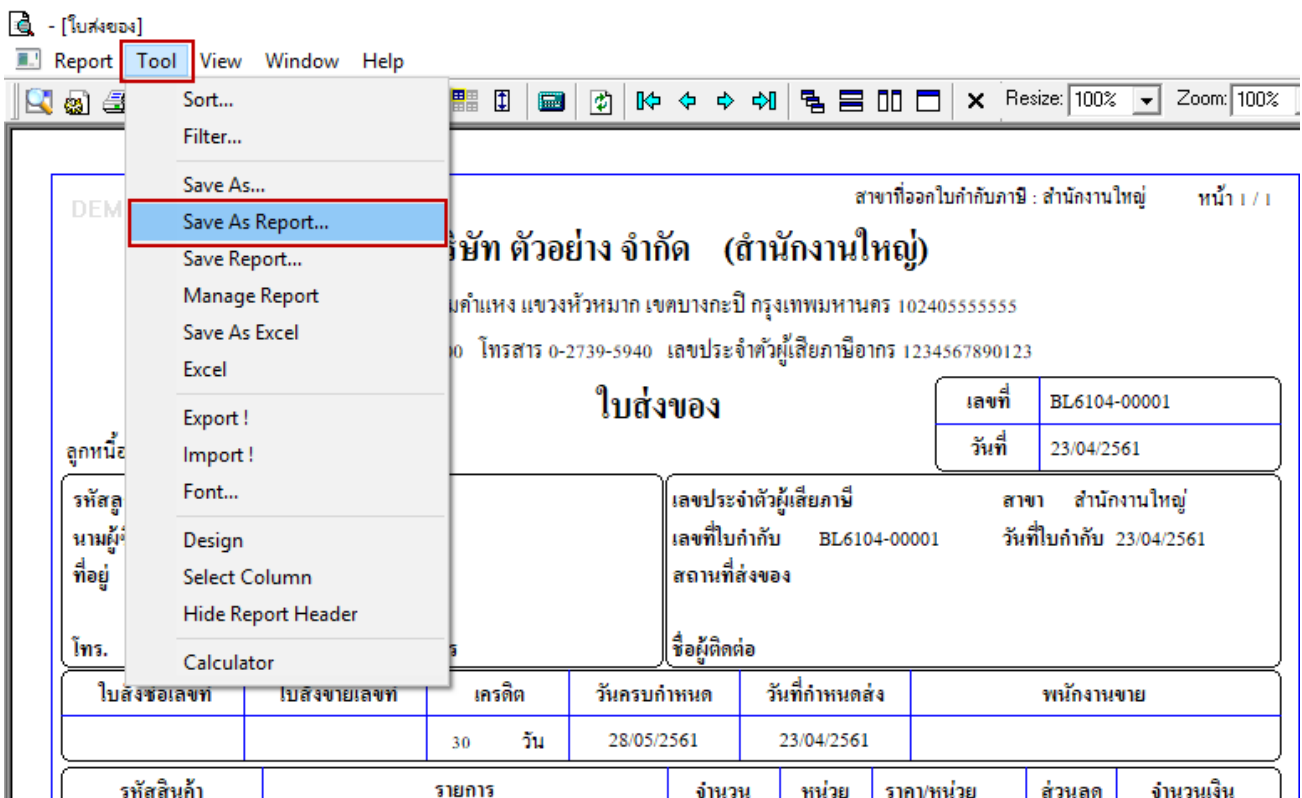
- [ใบส่งของ]

Report Tool View Window Help

Resize: 100% Zoom: 100%

Sort...
Filter...
Save As...
Save As Report...
Save Report...
Manage Report
Save As Excel
Excel
Export !
Import !
Font...
Design
Select Column
Hide Report Header
Calculator

DEM

สาขาที่ออกใบกำกับภาษี : สำนักงานใหญ่ หน้า 1 / 1

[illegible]ริษัท ตัวอย่าง จำกัด (สำนักงานใหญ่)

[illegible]มคำแหง แขวงหัวหมาก เขตบางกะปิ กรุงเทพมหานคร 102405555555

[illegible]0 โทรสาร 0-2739-5940 เลขประจำตัวผู้เสียภาษีอากร 1234567890123

ใบส่งของ

| เลขที่ | BL6104-00001 |
|---|---|
| วันที่ | 23/04/2561 |

ลูกหนี้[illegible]

รหัสลู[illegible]
นามผู้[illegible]
ที่อยู่
โทร. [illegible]ร

เลขประจำตัวผู้เสียภาษี สาขา สำนักงานใหญ่
เลขที่ใบกำกับ BL6104-00001 วันที่ใบกำกับ 23/04/2561
สถานที่ส่งของ
ชื่อผู้ติดต่อ

| ใบสั่งซื้อเลขที่ | ใบสั่งขายเลขที่ | เครดิต | วันครบกำหนด | วันที่กำหนดส่ง | พนักงานขาย |
|---|---|---|---|---|---|
| | | 30 วัน | 28/05/2561 | 23/04/2561 | |

| รหัสสินค้า | รายการ | จำนวน | หน่วย | ราคา/หน่วย | ส่วนลด | จำนวนเงิน |
|---|---|---|---|---|---|---|